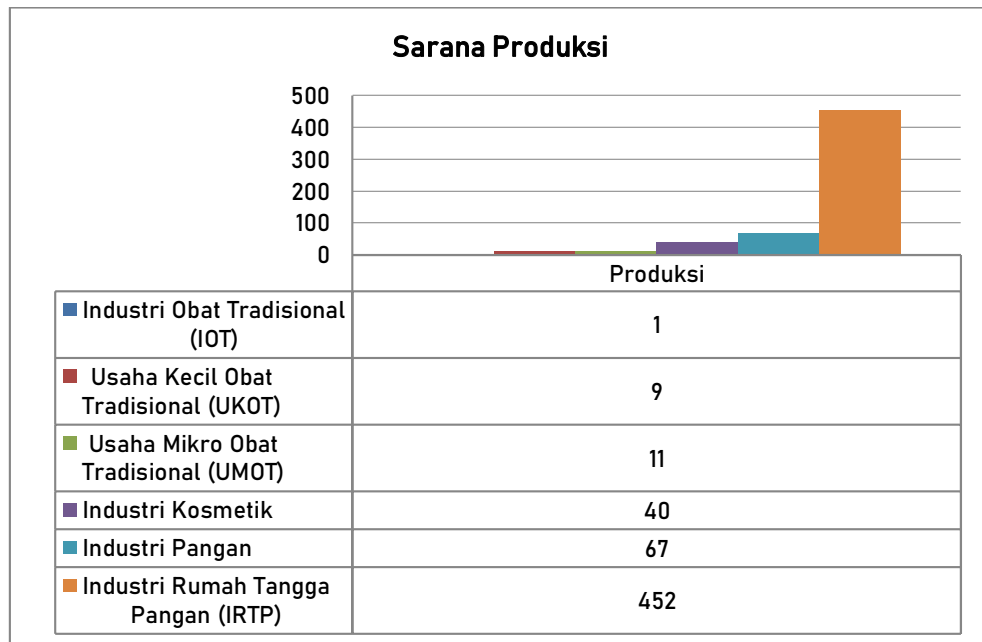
Sarana Produksi

500
400
300
200
100
0

| | Produksi |
|---|---|
| Industri Obat Tradisional (IOT) | 1 |
| Usaha Kecil Obat Tradisional (UKOT) | 9 |
| Usaha Mikro Obat Tradisional (UMOT) | 11 |
| Industri Kosmetik | 40 |
| Industri Pangan | 67 |
| Industri Rumah Tangga Pangan (IRTP) | 452 |